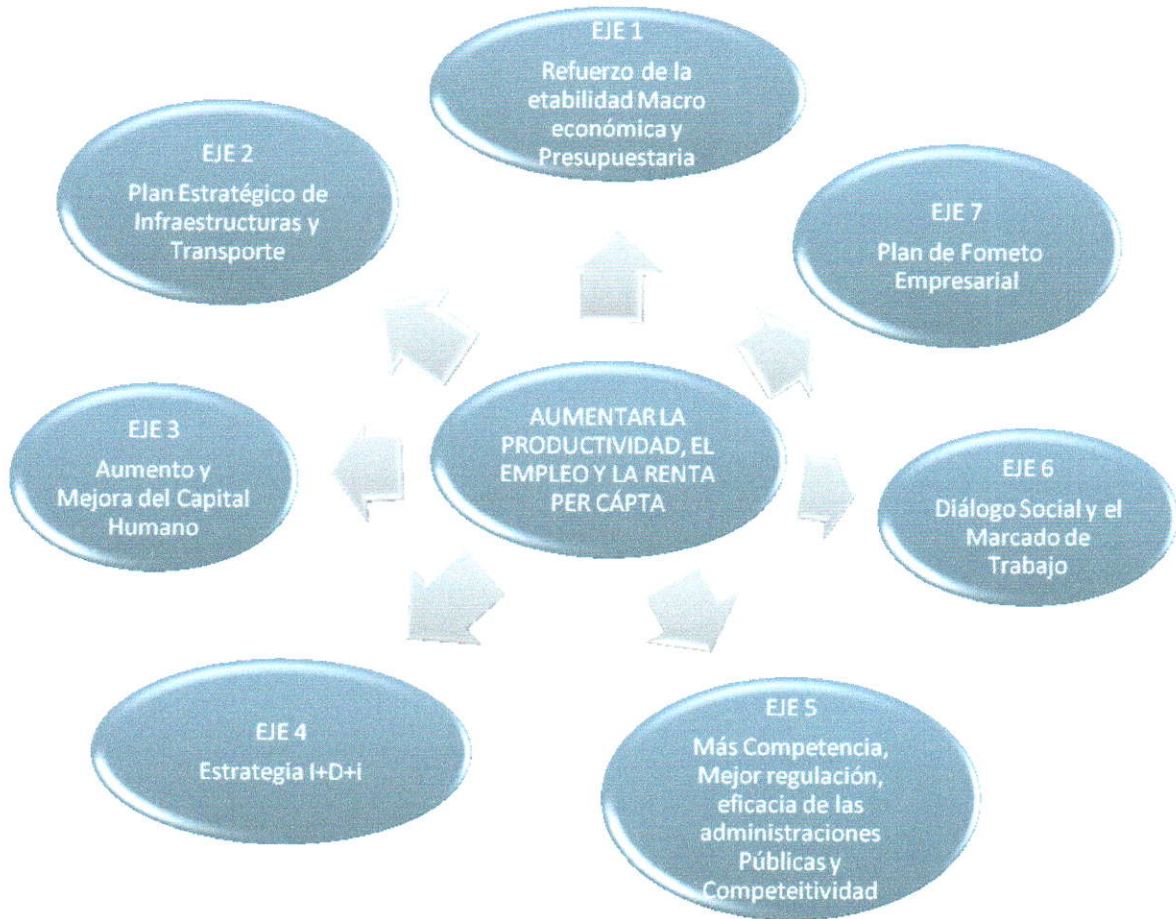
EJE 1
Refuerzo de la etabilidad Macro económica y Presupuestaria

EJE 2
Plan Estratégico de Infraestructuras y Transporte

EJE 7
Plan de Fometo Empresarial

AUMENTAR LA PRODUCTIVIDAD, EL EMPLEO Y LA RENTA PER CÁPTA

EJE 3
Aumento y Mejora del Capital Humano

EJE 6
Diálogo Social y el Marcado de Trabajo

EJE 4
Estrategia I+D+i

EJE 5
Más Competencia, Mejor regulación, eficacia de las administraciones Públicas y Competeitividad